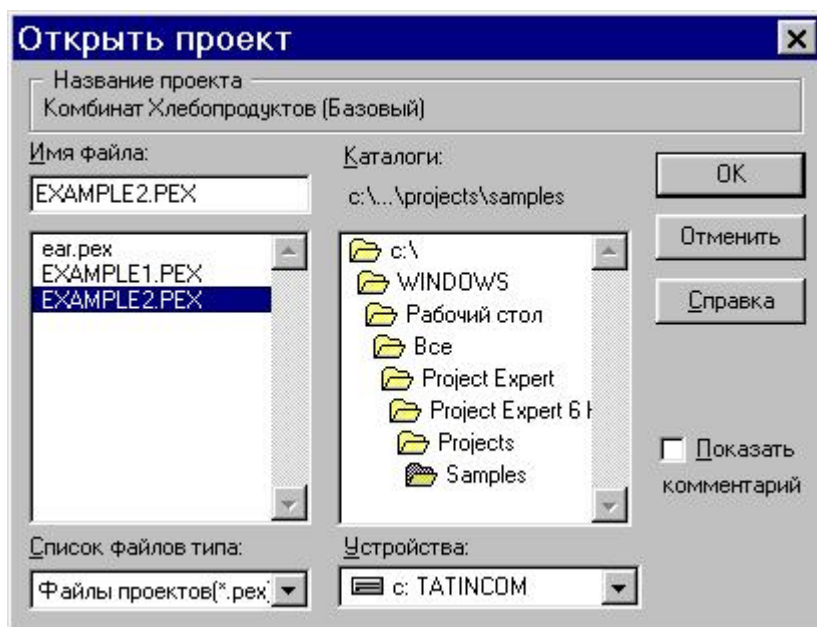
Открыть проект

Название проекта
Комбинат Хлебопродуктов (Базовый)

Имя файла:
EXAMPLE2.PEX

ear.pex
EXAMPLE1.PEX
EXAMPLE2.PEX

Каталоги:
c:\...\projects\samples

c:\
WINDOWS
Рабочий стол
Все
Project Expert
Project Expert 6 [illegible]
Projects
Samples

OK
Отменить
Справка

Показать комментарий

Список файлов типа:
Файлы проектов(*.pex

Устройства:
c: TATINCOM